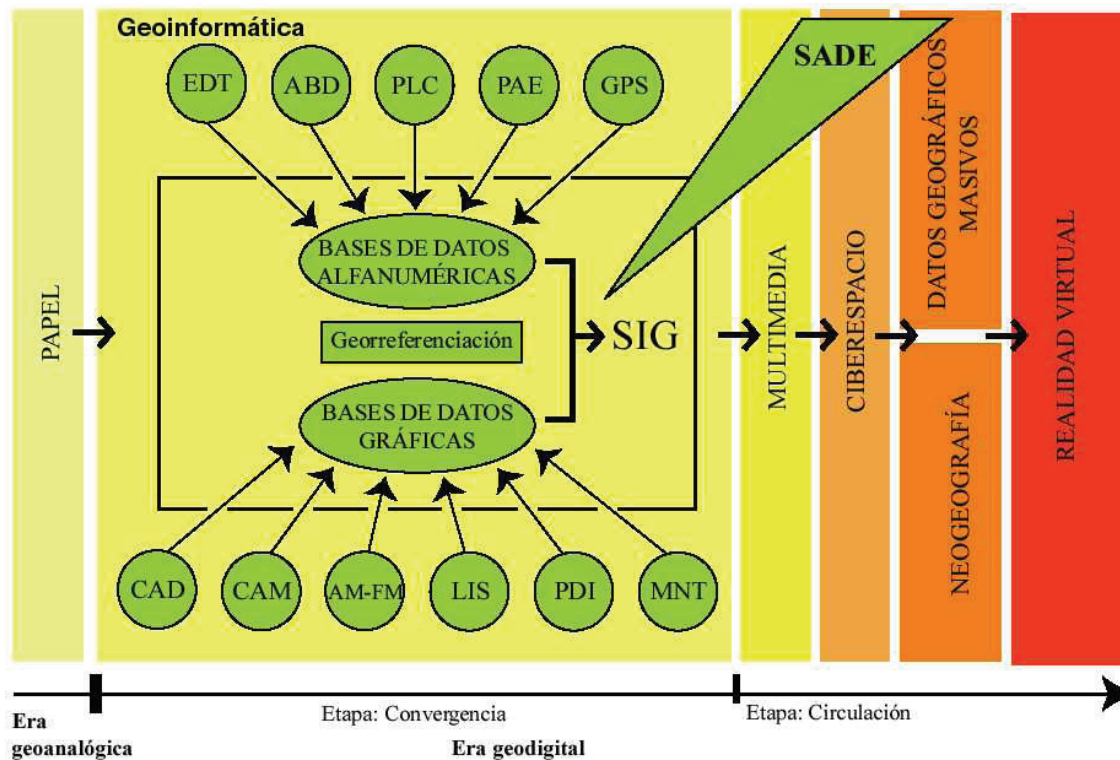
PAPEL

Geoinformática

EDT
ABD
PLC
PAE
GPS

BASES DE DATOS ALFANUMÉRICAS

Georreferenciación

BASES DE DATOS GRÁFICAS

SIG

SADE

CAD
CAM
AM-FM
LIS
PDI
MNT

MULTIMEDIA

CIBERESPACIO

DATOS GEOGRÁFICOS MASIVOS

NEOGEOGRAFÍA

REALIDAD VIRTUAL

Era geoanalógica

Etapa: Convergencia

Era geodigital

Etapa: Circulación